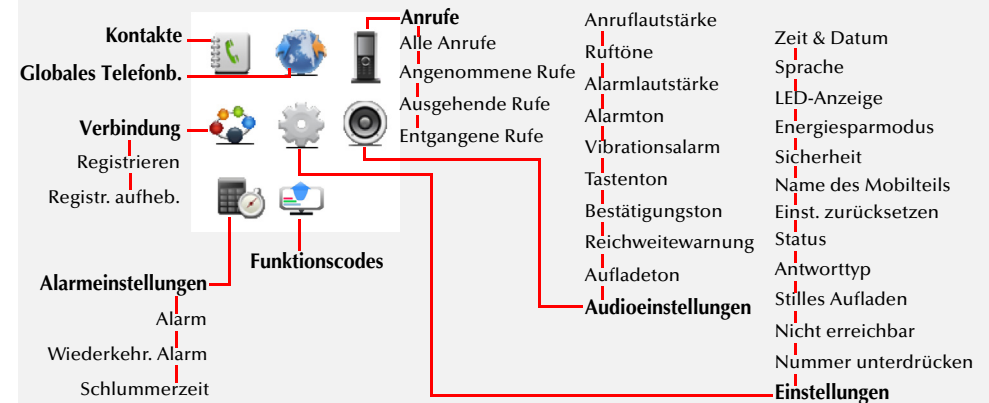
Kontakte
Globales Telefonb.
Verbindung
Registrieren
Registr. aufheb.
Alarmeinstellungen
Alarm
Wiederkehr. Alarm
Schlummerzeit
Funktionscodes

Anrufe
Alle Anrufe
Angenommene Rufe
Ausgehende Rufe
Entgangene Rufe

Anruflautstärke
Ruftöne
Alarmlautstärke
Alarmton
Vibrationsalarm
Tastenton
Bestätigungston
Reichweitewarnung
Aufladeton
Audioeinstellungen

Zeit & Datum
Sprache
LED-Anzeige
Energiesparmodus
Sicherheit
Name des Mobilteils
Einst. zurücksetzen
Status
Antworttyp
Stilles Aufladen
Nicht erreichbar
Nummer unterdrücken
Einstellungen